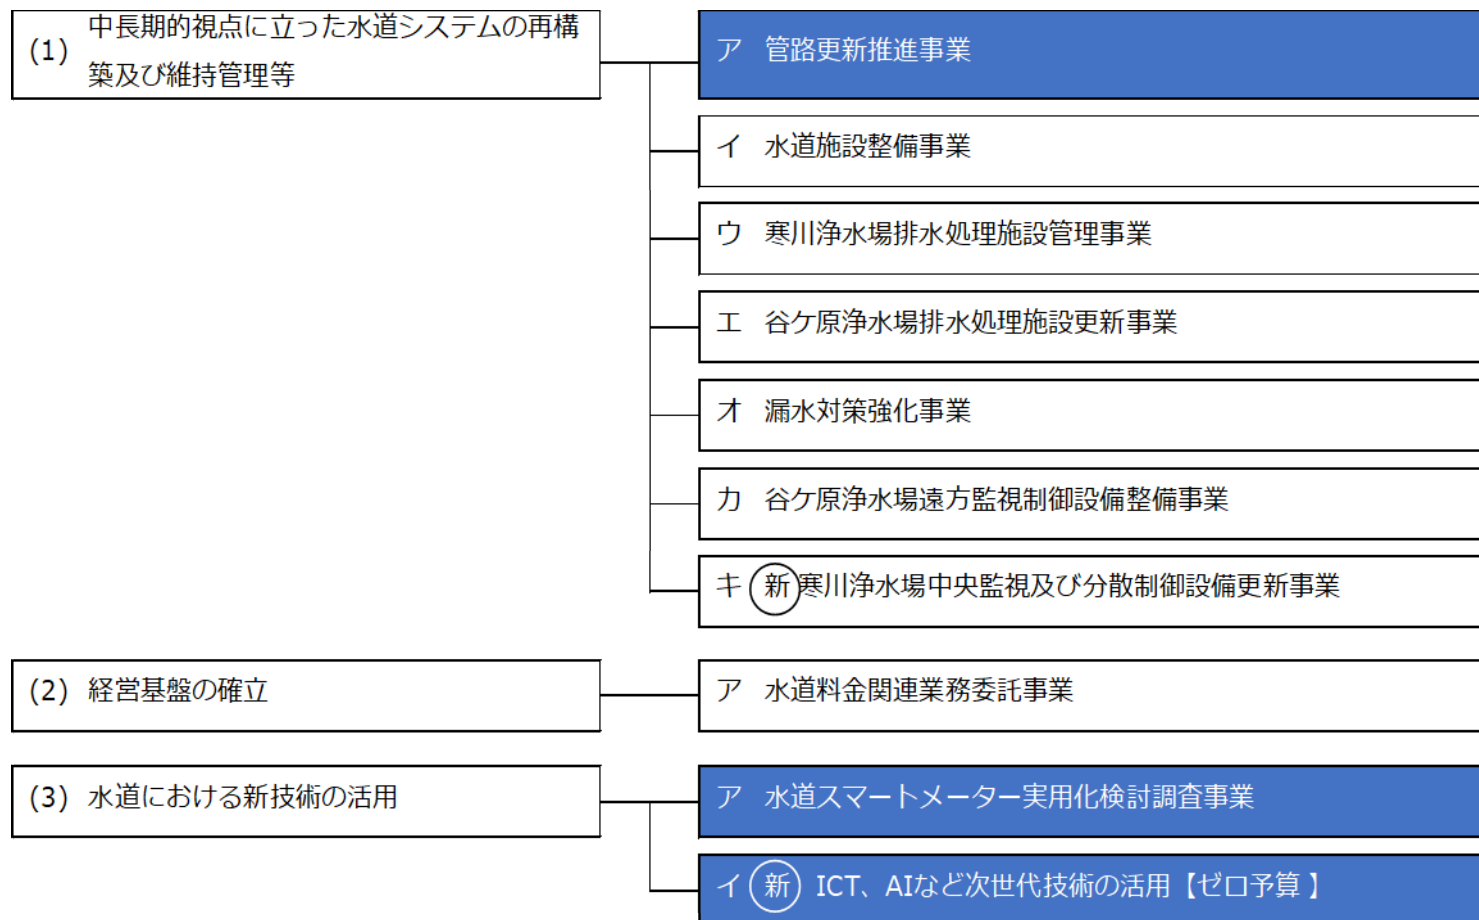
(1) 中長期的視点に立った水道システムの再構築及び維持管理等

ア 管路更新推進事業

イ 水道施設整備事業

ウ 寒川浄水場排水処理施設管理事業

エ 谷ケ原浄水場排水処理施設更新事業

オ 漏水対策強化事業

カ 谷ケ原浄水場遠方監視制御設備整備事業

キ 新 寒川浄水場中央監視及び分散制御設備更新事業

(2) 経営基盤の確立

ア 水道料金関連業務委託事業

(3) 水道における新技術の活用

ア 水道スマートメーター実用化検討調査事業

イ 新 ICT、AIなど次世代技術の活用【ゼロ予算】